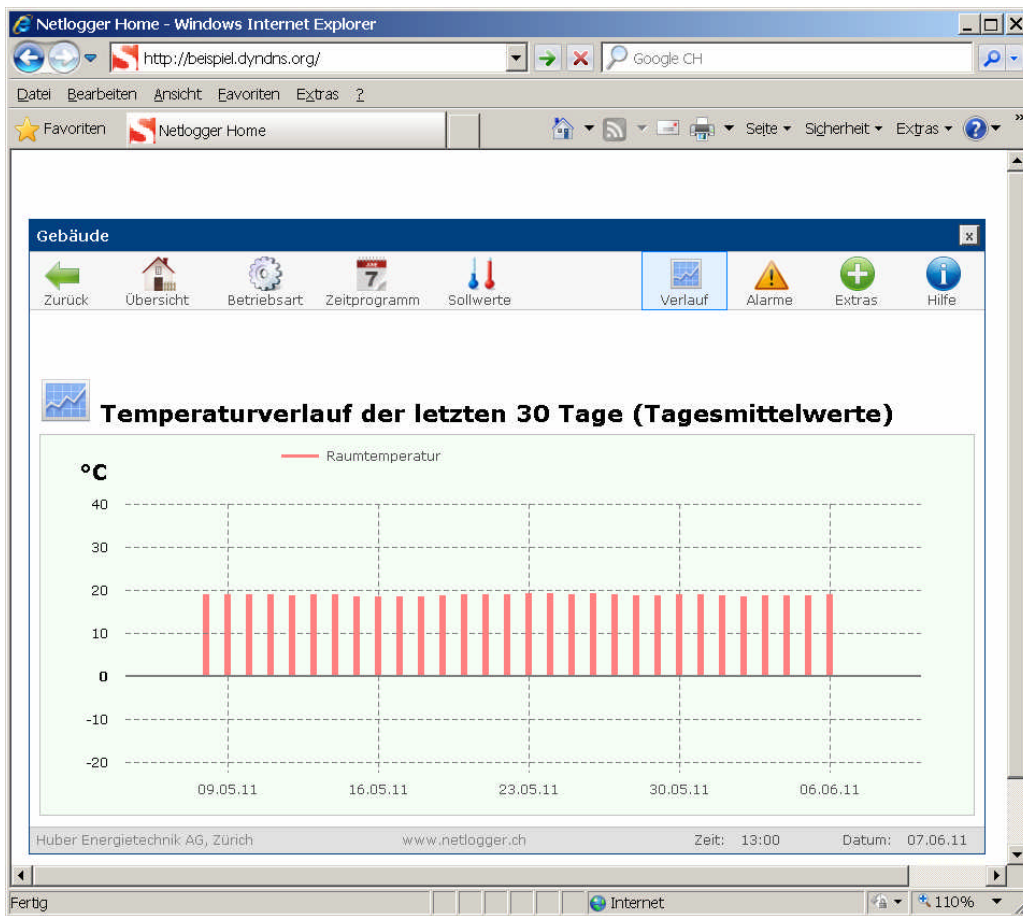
Netlogger Home - Windows Internet Explorer

http://beispiel.dyndns.org/

Google CH

Datei Bearbeiten Ansicht Favoriten Extras ?

Favoriten Netlogger Home

Seite ▾ Sicherheit ▾ Extras ▾

Gebäude

Zurück Übersicht Betriebsart Zeitprogramm Sollwerte Verlauf Alarme Extras Hilfe

Temperaturverlauf der letzten 30 Tage (Tagesmittelwerte)

Raumtemperatur

°C

40
30
20
10
0
-10
-20

09.05.11 16.05.11 23.05.11 30.05.11 06.06.11

Huber Energietechnik AG, Zürich www.netlogger.ch Zeit: 13:00 Datum: 07.06.11

Fertig Internet 110%